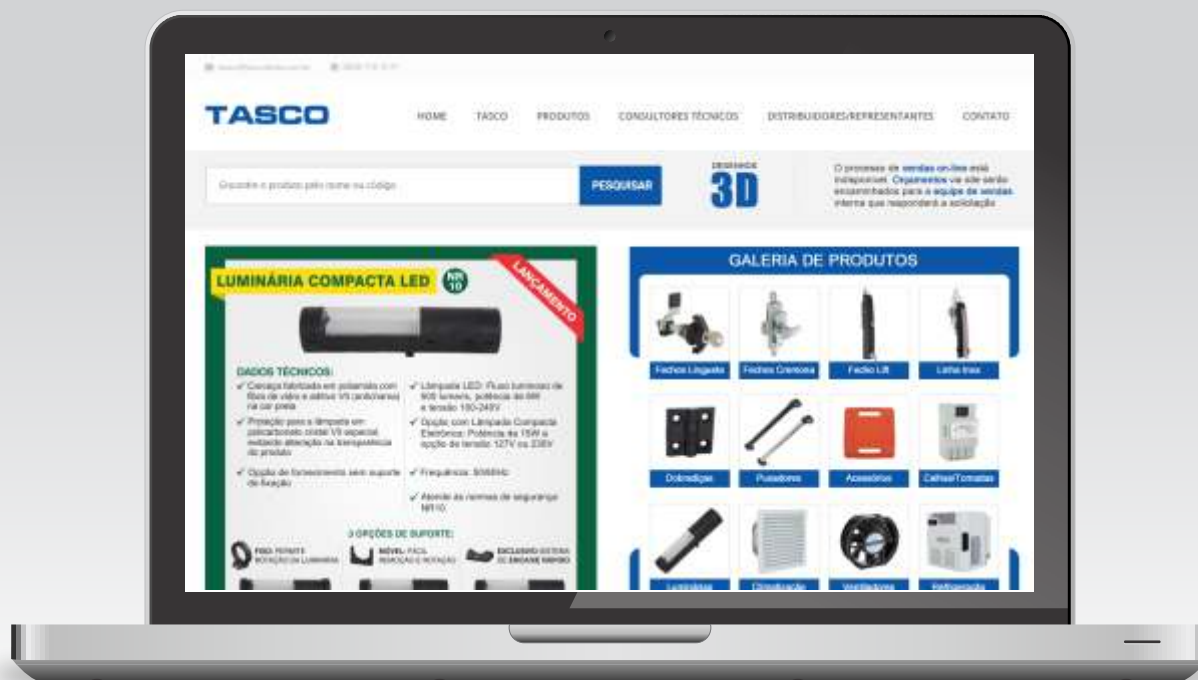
TASCO

HOME TASCO PRODUTOS CONSULTORES TÉCNICOS DISTRIBUIDORES/REPRESENTANTES CONTATO

Encontre o produto pelo nome ou código

PESQUISAR

DESENHOS 3D

O processo de vendas on-line está indisponível. Orçamentos via site serão encaminhados para a equipe de vendas interna que responderá a solicitação.

LUMINÁRIA COMPACTA LED

NR 10

LANÇAMENTO

DADOS TÉCNICOS:

✓ Carcaça fabricada em poliamida com fibra de vidro e aditivo V0 (antichama) na cor preta

✓ Proteção para a lâmpada em policarbonato cristal V0 especial, evitando alteração na transparência do produto

✓ Opção de fornecimento sem suporte de fixação

✓ Lâmpada LED: Fluxo luminoso de 600 lumens, potência de 6W e tensão 100-240V

✓ Opção com Lâmpada Compacta Eletrônica: Potência de 15W e opção de tensão 127V ou 220V

✓ Frequência: 50/60Hz

✓ Atende às normas de segurança NR10.

3 OPÇÕES DE SUPORTE:

FIXO: PERMITE ROTAÇÃO DA LUMINÁRIA

MÓVEL: FÁCIL REMOÇÃO E ROTAÇÃO

EXCLUSIVO SISTEMA DE ENCAIXE RÁPIDO

GALERIA DE PRODUTOS

Fechos Lingueta
Fechos Cremona
Fecho Lift
Linha Inox
Dobradiças
Puxadores
Acessórios
Caixas/Tomadas
Luminárias
Climatização
Ventiladores
Refrigeração